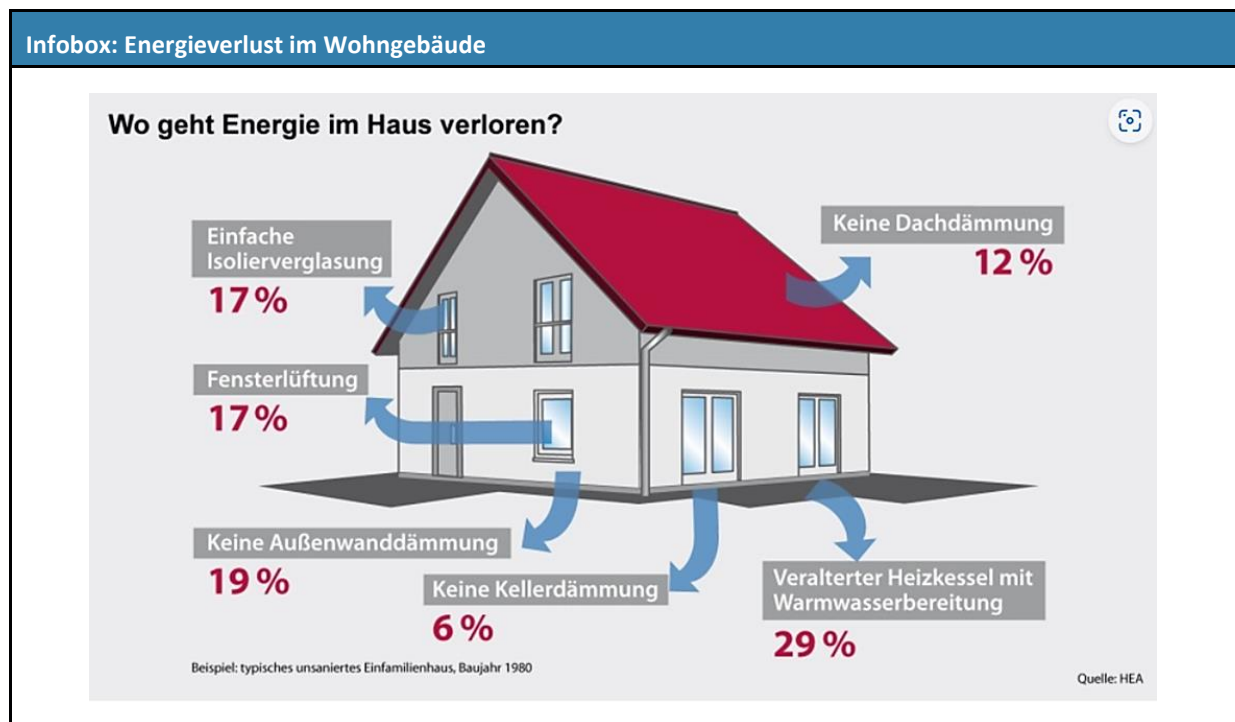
Infobox: Energieverlust im Wohngebäude

Wo geht Energie im Haus verloren?

Einfache Isolierverglasung
17 %

Keine Dachdämmung
12 %

Fensterlüftung
17 %

Keine Außenwanddämmung
19 %

Keine Kellerdämmung
6 %

Veralterter Heizkessel mit Warmwasserbereitung
29 %

Beispiel: typisches unsaniertes Einfamilienhaus, Baujahr 1980

Quelle: HEA